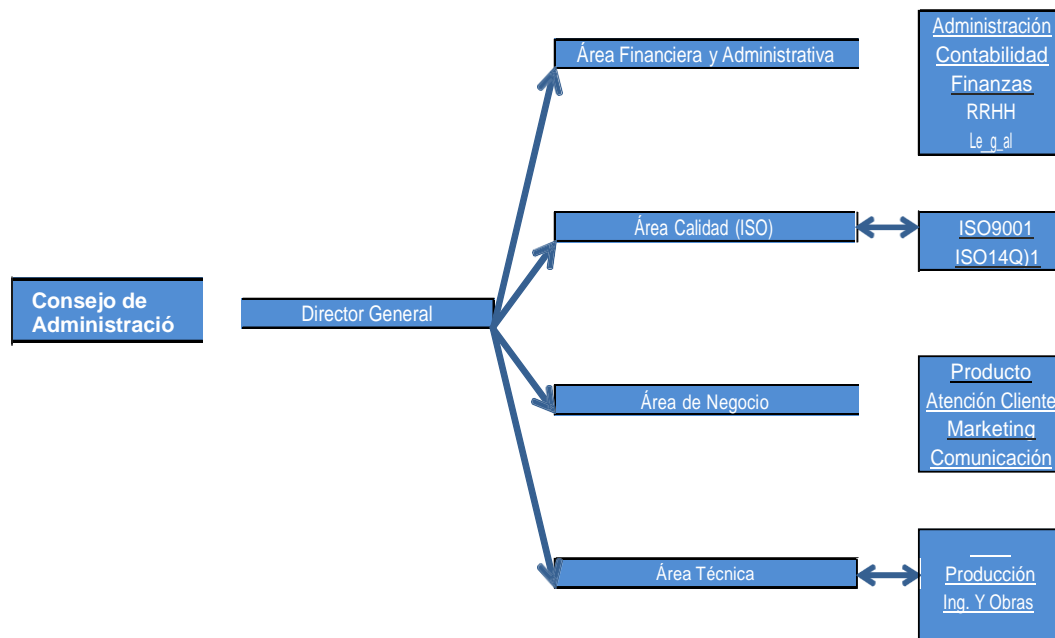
Consejo de Administració

Director General

Área Financiera y Administrativa

Administración
Contabilidad
Finanzas
RRHH
Le_g_al

Área Calidad (ISO)

ISO9001
ISO14Q)1

Área de Negocio

Producto
Atención Cliente
Marketing
Comunicación

Área Técnica

Producción
Ing. Y Obras